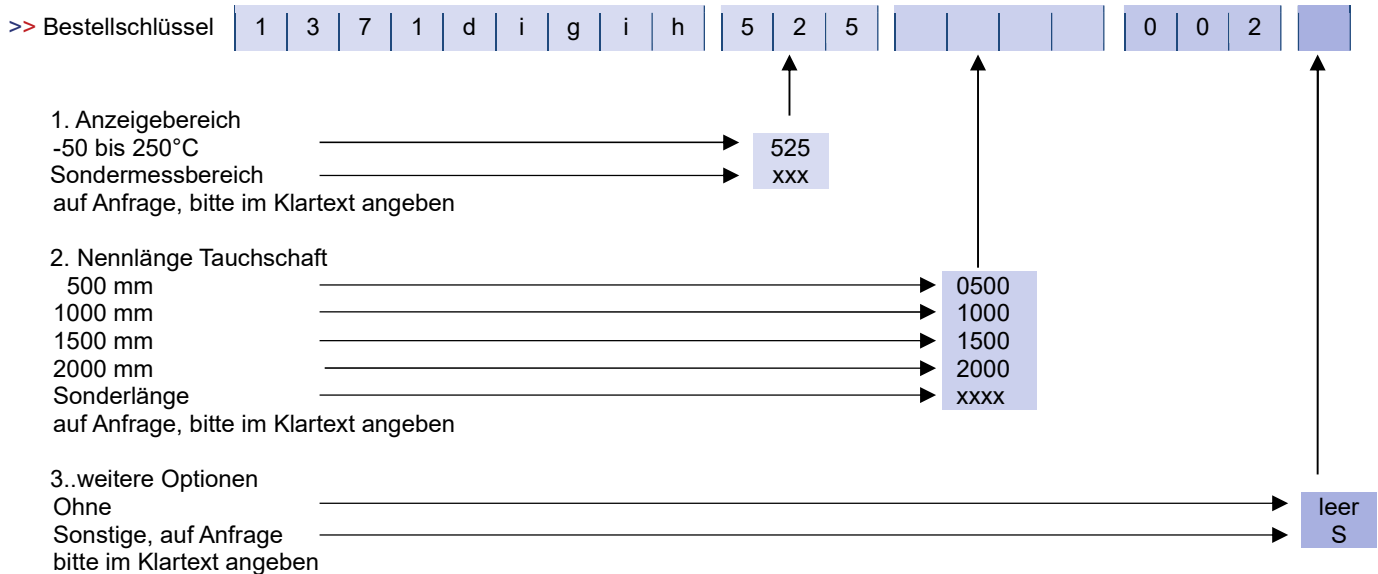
>> Bestellschlüssel

| 1 | 3 | 7 | 1 | d | i | g | i | h | 5 | 2 | 5 | | | | | 0 | 0 | 2 | |
|---|---|---|---|---|---|---|---|---|---|---|---|---|---|---|---|---|---|---|---|

1. Anzeigebereich
-50 bis 250°C → 525
Sondermessbereich → xxx
auf Anfrage, bitte im Klartext angeben

2. Nennlänge Tauchschaft
500 mm → 0500
1000 mm → 1000
1500 mm → 1500
2000 mm → 2000
Sonderlänge → xxxx
auf Anfrage, bitte im Klartext angeben

3..weitere Optionen
Ohne → leer
Sonstige, auf Anfrage → S
bitte im Klartext angeben